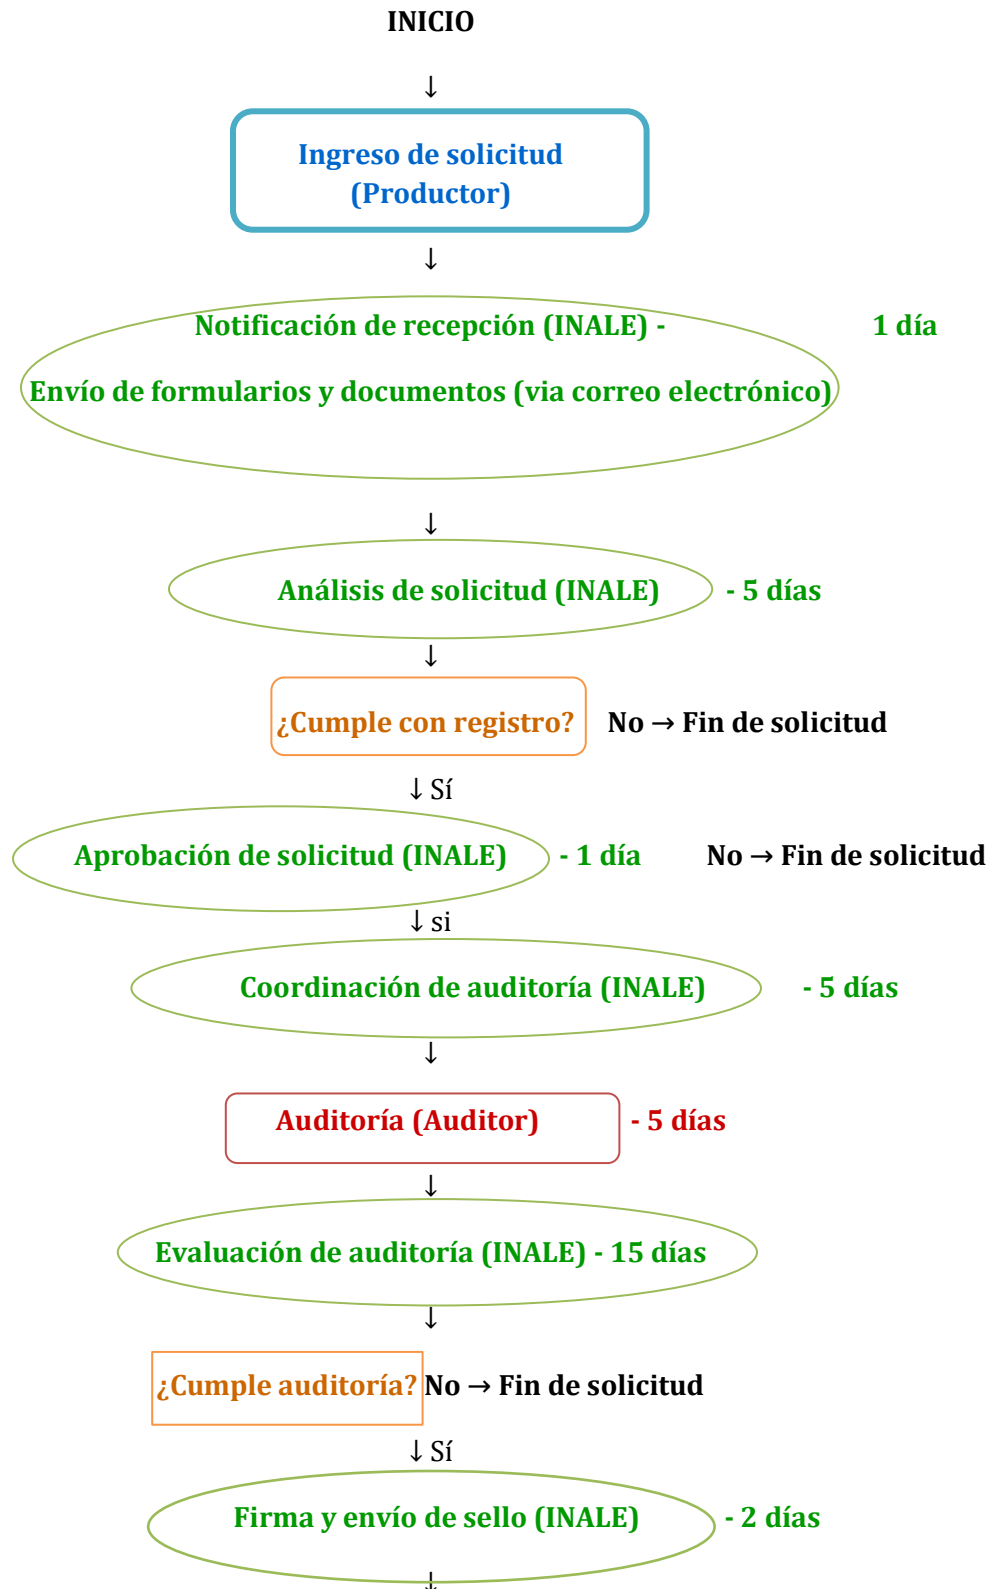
INICIO

↓

Ingreso de solicitud (Productor)

↓

Notificación de recepción (INALE) - 1 día

Envío de formularios y documentos (via correo electrónico)

↓

Análisis de solicitud (INALE) - 5 días

↓

¿Cumple con registro? No → Fin de solicitud

↓ Sí

Aprobación de solicitud (INALE) - 1 día No → Fin de solicitud

↓ si

Coordinación de auditoría (INALE) - 5 días

↓

Auditoría (Auditor) - 5 días

↓

Evaluación de auditoría (INALE) - 15 días

↓

¿Cumple auditoría? No → Fin de solicitud

↓ Sí

Firma y envío de sello (INALE) - 2 días